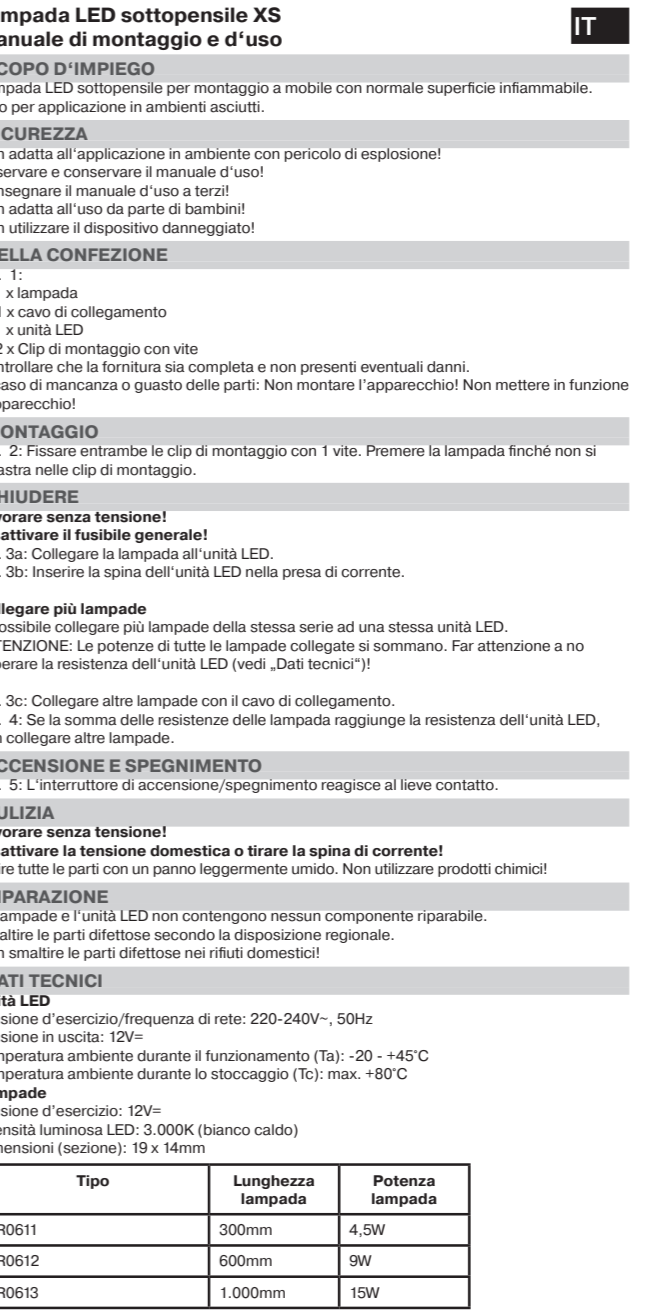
ampada LED sottopensile XS
anuale di montaggio e d‘uso

IT

COPO D‘IMPIEGO
mpada LED sottopensile per montaggio a mobile con normale superficie infiammabile.
o per applicazione in ambienti asciutti.

CUREZZA
n adatta all‘applicazione in ambiente con pericolo di esplosione!
servare e conservare il manuale d‘uso!
nsegnare il manuale d‘uso a terzi!
n adatta all‘uso da parte di bambini!
n utilizzare il dispositivo danneggiato!

ELLA CONFEZIONE
. 1:
x lampada
x cavo di collegamento
x unità LED
2 x Clip di montaggio con vite
ntrollare che la fornitura sia completa e non presenti eventuali danni.
aso di mancanza o guasto delle parti: Non montare l‘apparecchio! Non mettere in funzione
pparecchio!

ONTAGGIO
. 2: Fissare entrambe le clip di montaggio con 1 vite. Premere la lampada finché non si
astra nelle clip di montaggio.

HIUDERE
vorare senza tensione!
attivare il fusibile generale!
. 3a: Collegare la lampada all‘unità LED.
. 3b: Inserire la spina dell‘unità LED nella presa di corrente.

legare più lampade
ossibile collegare più lampade della stessa serie ad una stessa unità LED.
TENZIONE: Le potenze di tutte le lampade collegate si sommano. Far attenzione a no
perare la resistenza dell‘unità LED (vedi „Dati tecnici“)!

. 3c: Collegare altre lampade con il cavo di collegamento.
. 4: Se la somma delle resistenze delle lampada raggiunge la resistenza dell‘unità LED,
n collegare altre lampade.

CCENSIONE E SPEGNIMENTO
. 5: L‘interruttore di accensione/spegnimento reagisce al lieve contatto.

ULIZIA
vorare senza tensione!
attivare la tensione domestica o tirare la spina di corrente!
re tutte le parti con un panno leggermente umido. Non utilizzare prodotti chimici!

IPARAZIONE
ampade e l‘unità LED non contengono nessun componente riparabile.
altire le parti difettose secondo la disposizione regionale.
n smaltire le parti difettose nei rifiuti domestici!

ATI TECNICI
tà LED
sione d‘esercizio/frequenza di rete: 220-240V~, 50Hz
sione in uscita: 12V=
nperatura ambiente durante il funzionamento (Ta): -20 - +45°C
nperatura ambiente durante lo stoccaggio (Tc): max. +80°C
mpade
sione d‘esercizio: 12V=
ensità luminosa LED: 3.000K (bianco caldo)
mensioni (sezione): 19 x 14mm

| Tipo | Lunghezza lampada | Potenza lampada |
|---|---|---|
| R0611 | 300mm | 4,5W |
| R0612 | 600mm | 9W |
| R0613 | 1.000mm | 15W |